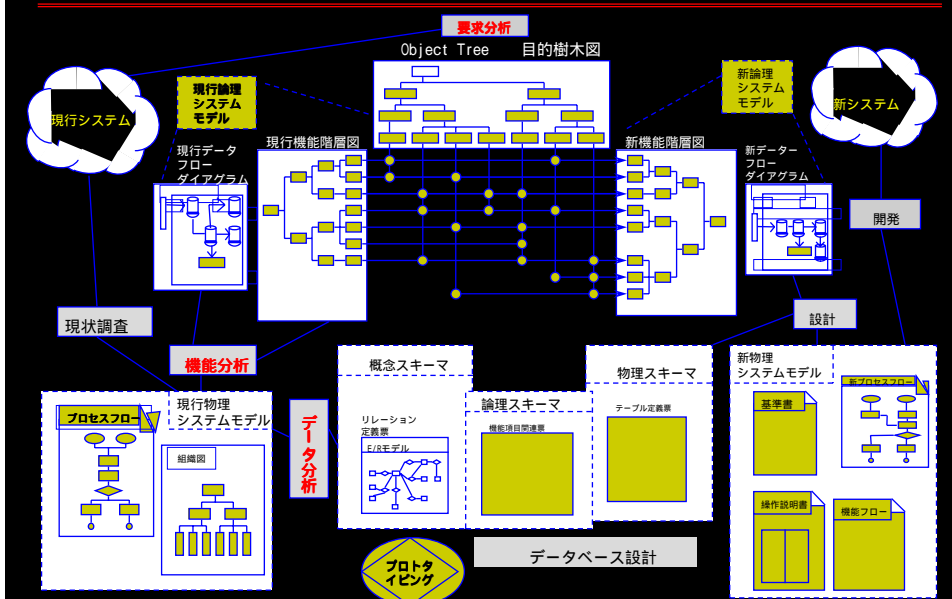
要求分析

Object Tree　目的樹木図

現行システム

現行論理システムモデル

新論理システムモデル

新システム

現行データフローダイアグラム

現行機能階層図

新機能階層図

新データーフローダイアグラム

開発

現状調査

設計

機能分析

概念スキーマ

物理スキーマ

新物理システムモデル

プロセスフロー

現行物理システムモデル

データ分析

リレーション定義票

論理スキーマ

テーブル定義票

基準書

新プロセスフロー

E/Rモデル

機能項目関連票

組織図

操作説明書

機能フロー

データベース設計

プロトタイピング